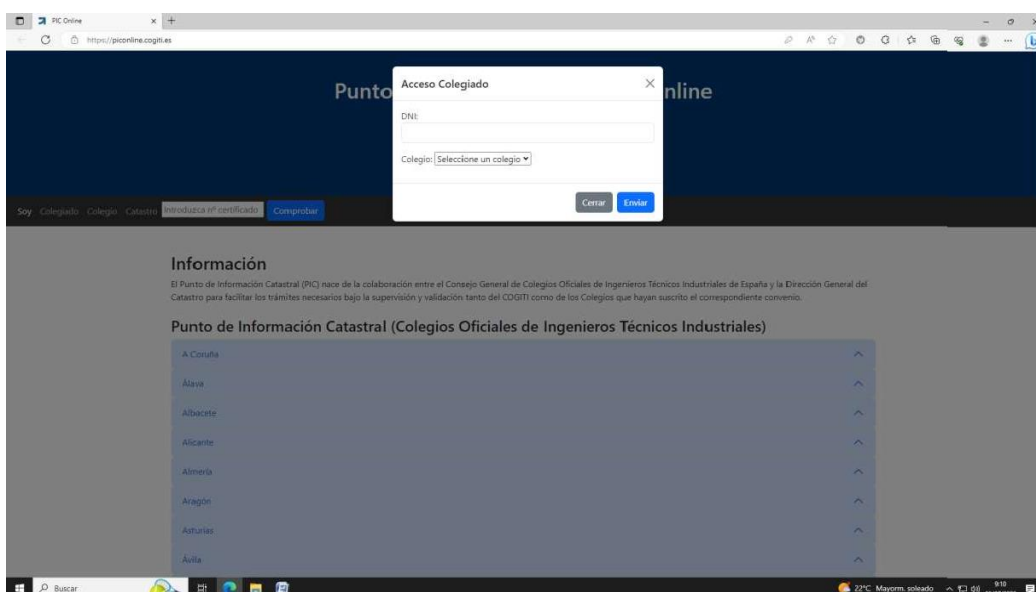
PIC Online
https://piconline.cogiti.es

Punto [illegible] nline

Acceso Colegiado
DNI:
Colegio: Seleccione un colegio
Cerrar
Enviar

Soy Colegiado Colegio Catastro Introduzca nº certificado Comprobar

Información
El Punto de Información Catastral (PIC) nace de la colaboración entre el Consejo General de Colegios Oficiales de Ingenieros Técnicos Industriales de España y la Dirección General del Catastro para facilitar los trámites necesarios bajo la supervisión y validación tanto del COGITI como de los Colegios que hayan suscrito el correspondiente convenio.

Punto de Información Catastral (Colegios Oficiales de Ingenieros Técnicos Industriales)
A Coruña
Álava
Albacete
Alicante
Almería
Aragón
Asturias
Ávila

Buscar
22°C Mayorm. soleado
9:10
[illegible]